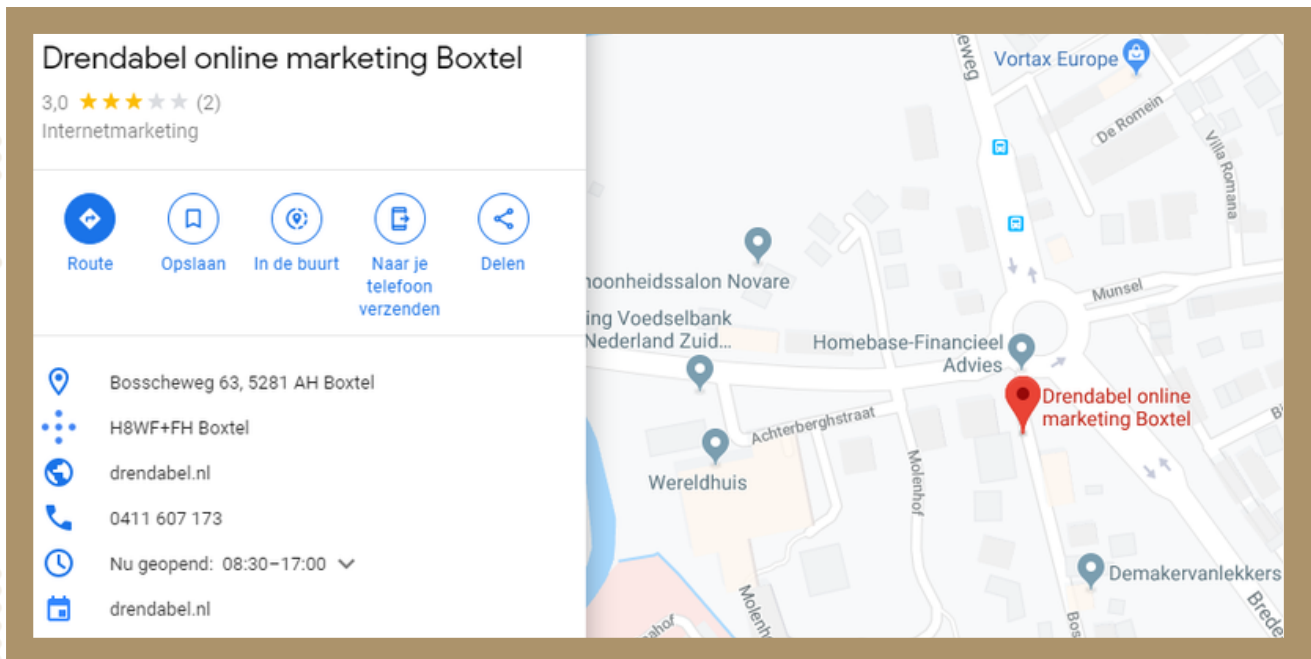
Drendabel online marketing Boxtel
3,0 ★★★★★ (2)
Internetmarketing

Route
Opslaan
In de buurt
Naar je telefoon verzenden
Delen

Bosscheweg 63, 5281 AH Boxtel
H8WF+FH Boxtel
drendabel.nl
0411 607 173
Nu geopend: 08:30–17:00
drendabel.nl

eweg
Vortax Europe
De Romein
Villa Romana
Munsel
hoonheidssalon Novare
ing Voedselbank Nederland Zuid...
Homebase-Financieel Advies
Drendabel online marketing Boxtel
Achterberghstraat
Molenhof
Wereldhuis
Demakervanlekkers
Molenh
hof
Bos
Brede
Bl